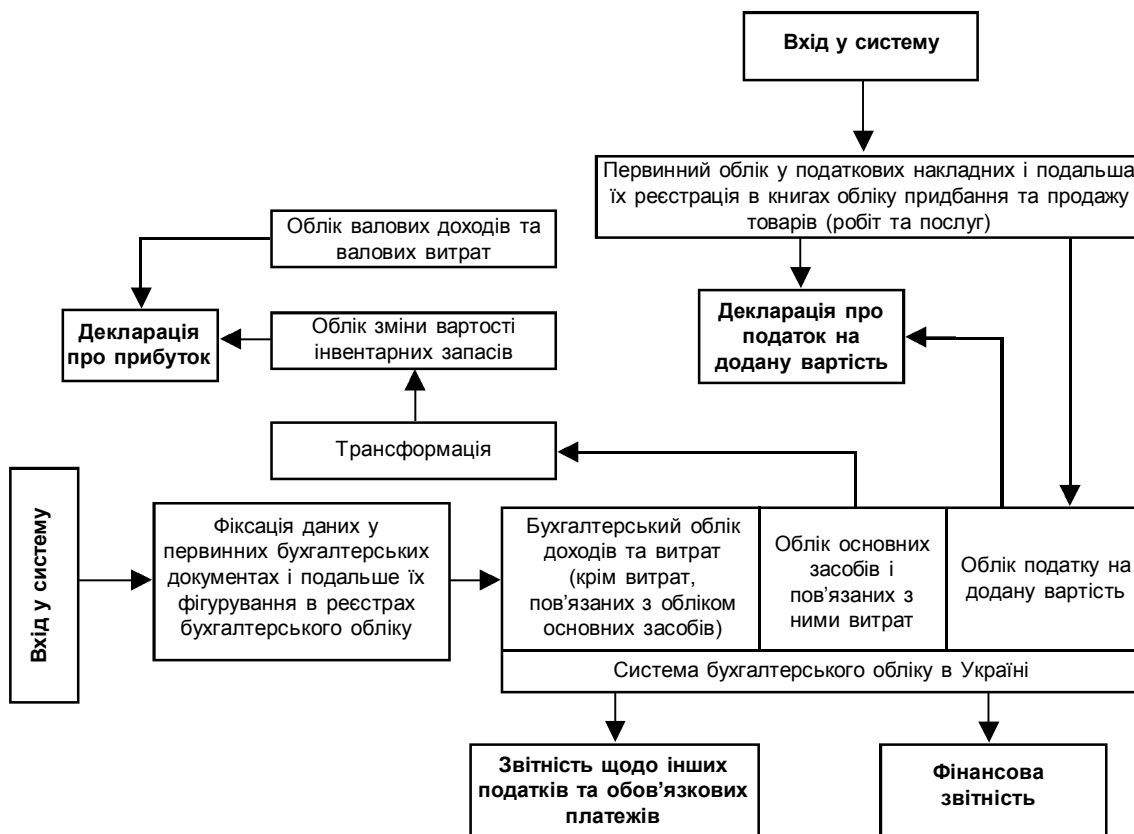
Вхід у систему

Первинний облік у податкових накладних і подальша їх реєстрація в книгах обліку придбання та продажу товарів (робіт та послуг)

Облік валових доходів та валових витрат

Декларація про прибуток

Облік зміни вартості інвентарних запасів

Декларація про податок на додану вартість

Трансформація

Вхід у систему

Фіксація даних у первинних бухгалтерських документах і подальше їх фігурування в реєстрах бухгалтерського обліку

Бухгалтерський облік доходів та витрат (крім витрат, пов'язаних з обліком основних засобів)

Облік основних засобів і пов'язаних з ними витрат

Облік податку на додану вартість

Система бухгалтерського обліку в Україні

Звітність щодо інших податків та обов'язкових платежів

Фінансова звітність